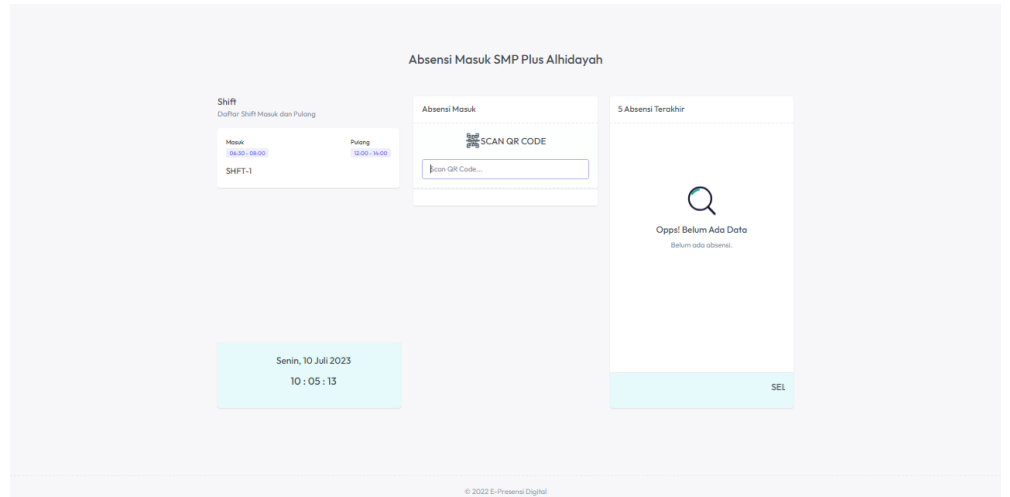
Absensi Masuk SMP Plus Alhidayah

Shift
Daftar Shift Masuk dan Pulang

Masuk
06:30 - 08:00

Pulang
12:00 - 14:00

SHFT-1

Absensi Masuk

SCAN QR CODE

Scan QR Code...

5 Absensi Terakhir

Opps! Belum Ada Data
Belum ada absensi.

Senin, 10 Juli 2023
10 : 05 : 13

SEL

© 2022 E-Presensi Digital